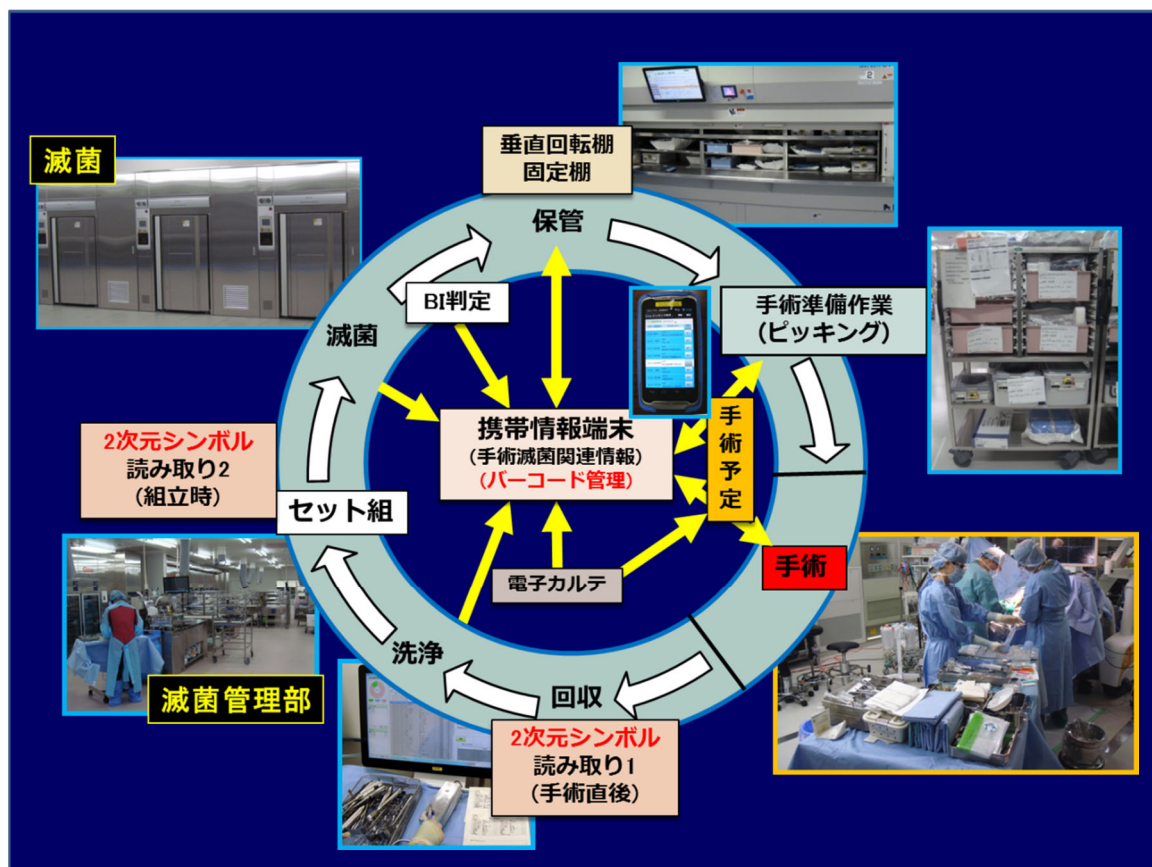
滅菌

垂直回転棚
固定棚

保管

BI判定

滅菌

手術準備作業
（ピッキング）

携帯情報端末
（手術滅菌関連情報）
（バーコード管理）

手術予定

2次元シンボル
読み取り2
（組立時）

セット組

手術

電子カルテ

洗浄

回収

滅菌管理部

2次元シンボル
読み取り1
（手術直後）